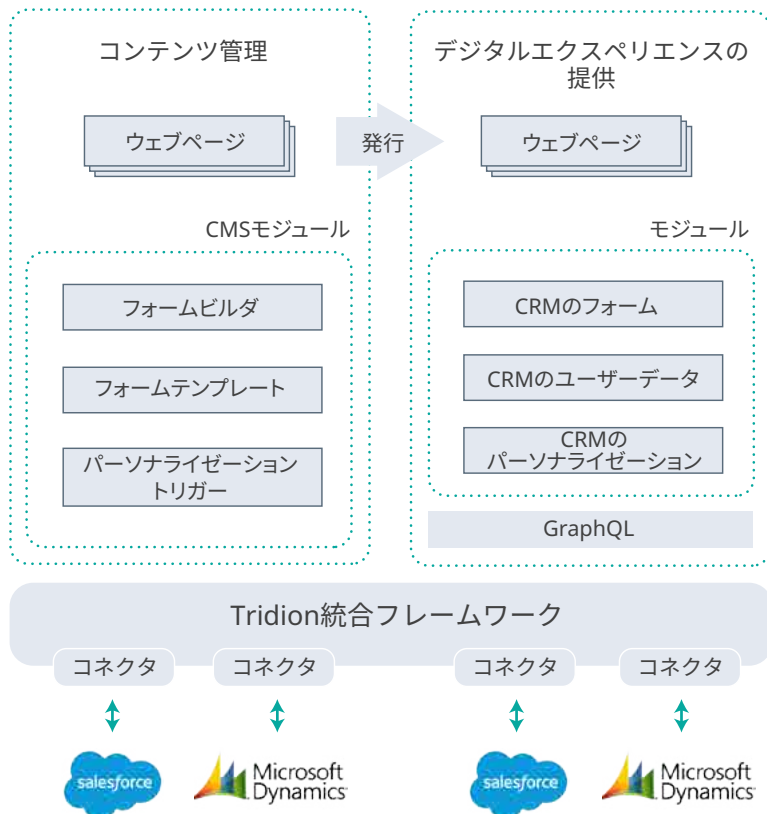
コンテンツ管理

ウェブページ

発行

デジタルエクスペリエンスの提供

ウェブページ

CMSモジュール

フォームビルダ

フォームテンプレート

パーソナライゼーショントリガー

モジュール

CRMのフォーム

CRMのユーザーデータ

CRMのパーソナライゼーション

GraphQL

Tridion統合フレームワーク

コネクタ

コネクタ

コネクタ

コネクタ

salesforce

Microsoft Dynamics

salesforce

Microsoft Dynamics